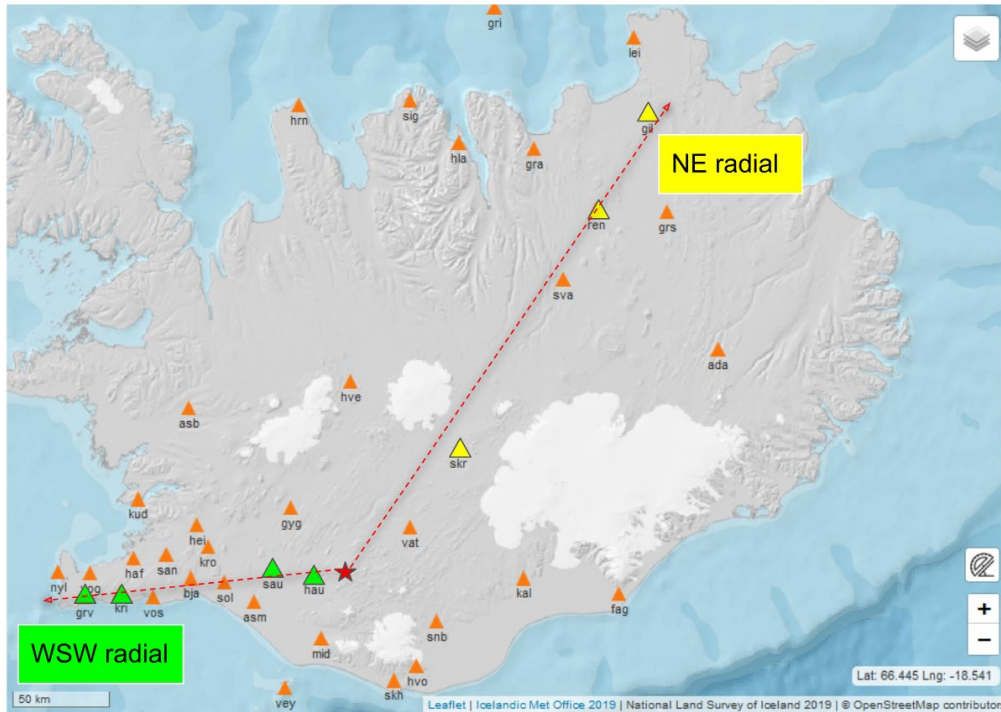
gri
lei
gil
hrn
sig
hla
gra
NE radial
ren
grs
sva
ada
hve
asb
skr
kud
gyg
vat
hei
haf
san
kro
nyl
vog
grv
kri
vos
bja
sol
sau
hau
asm
kal
fag
snb
mid
hvo
skh
vey
WSW radial
50 km
Lat: 66.445 Lng: -18.541
+
−
Leaflet | Icelandic Met Office 2019 | National Land Survey of Iceland 2019 | © OpenStreetMap contributor